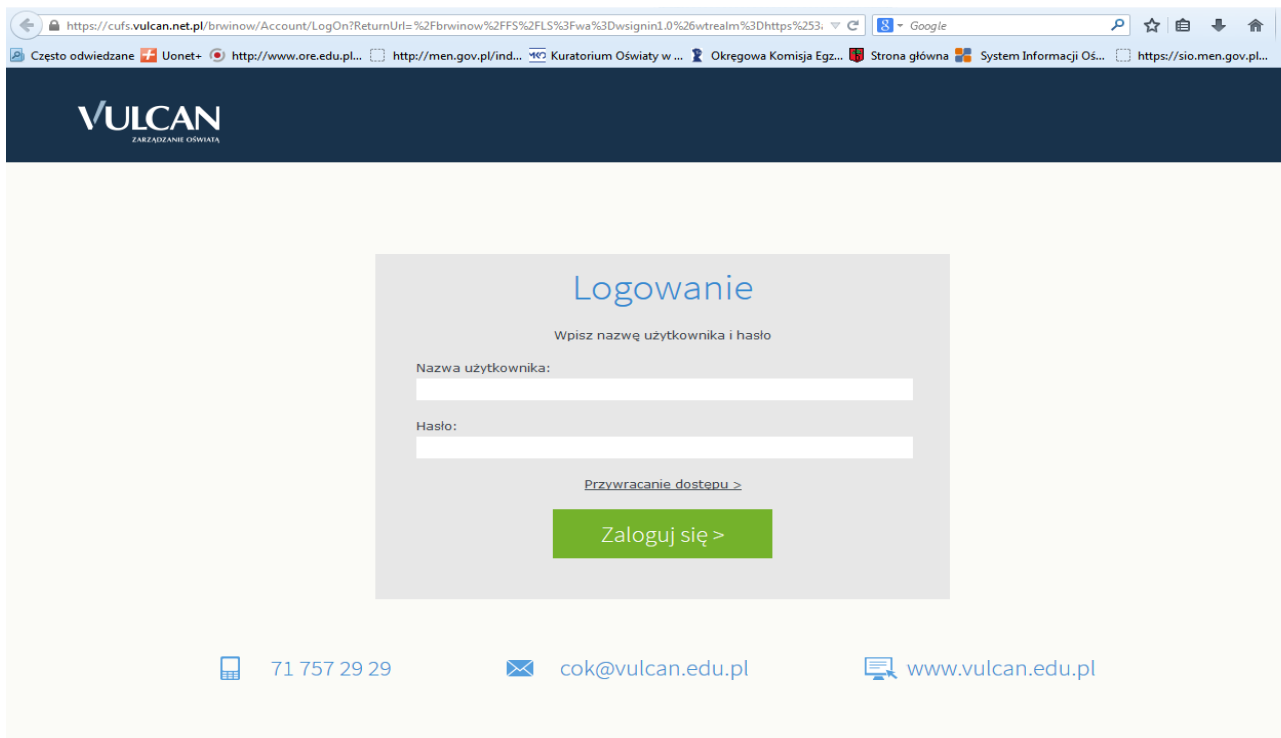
https://cufs.vulcan.net.pl/brwinow/Account/LogOn?ReturnUrl=%2Fbrwinow%2FFS%2FLS%3Fwa%3Dwsignin1.0%26wtrealm%3Dhttps%253

Google

Często odwiedzane Uonet+ http://www.ore.edu.pl... http://men.gov.pl/ind... Kuratorium Oświaty w ... Okręgowa Komisja Egz... Strona główna System Informacji Oś... https://sio.men.gov.pl...

VULCAN
ZARZĄDZANIE OŚWIATĄ

Logowanie

Wpisz nazwę użytkownika i hasło

Nazwa użytkownika:

Hasło:

Przywracanie dostępu >

Zaloguj się >

71 757 29 29

cok@vulcan.edu.pl

www.vulcan.edu.pl